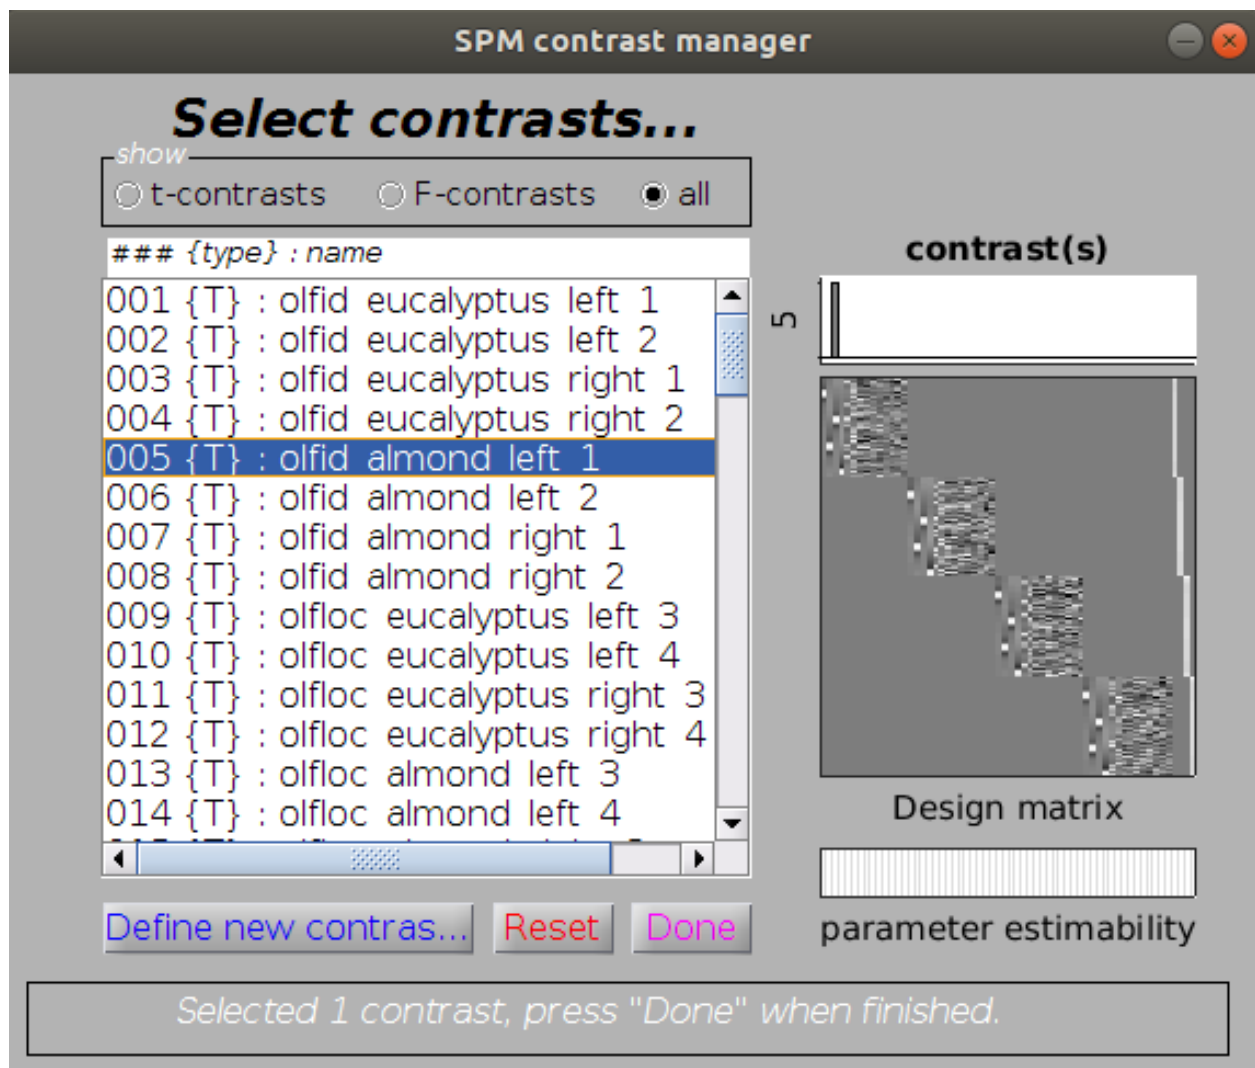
SPM contrast manager

Select contrasts...

show
t-contrasts F-contrasts all

### {type} : name

001 {T} : olfid eucalyptus left 1
002 {T} : olfid eucalyptus left 2
003 {T} : olfid eucalyptus right 1
004 {T} : olfid eucalyptus right 2
005 {T} : olfid almond left 1
006 {T} : olfid almond left 2
007 {T} : olfid almond right 1
008 {T} : olfid almond right 2
009 {T} : olfloc eucalyptus left 3
010 {T} : olfloc eucalyptus left 4
011 {T} : olfloc eucalyptus right 3
012 {T} : olfloc eucalyptus right 4
013 {T} : olfloc almond left 3
014 {T} : olfloc almond left 4
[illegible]

contrast(s)

5

Design matrix

parameter estimability

Define new contras... Reset Done

Selected 1 contrast, press "Done" when finished.